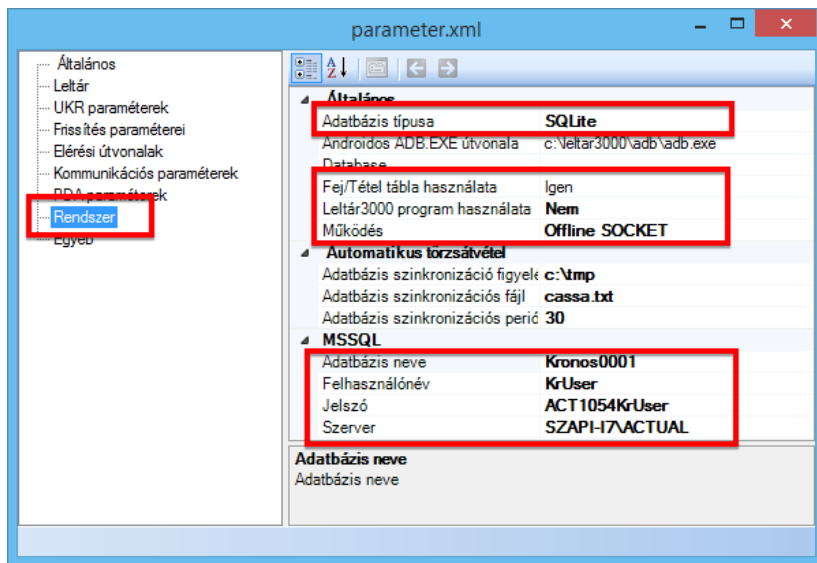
parameter.xml

Általános
Leltár
UKR paraméterek
Frissítés paraméterei
Elérési útvonalak
Kommunikációs paraméterek
PDA paraméterek
Rendszer
Egyéb

Általános

| | |
|---|---|
| Adatbázis típusa | SQLite |
| Androidos ADB.EXE útvonala | c:\leltar3000\adb\adb.exe |
| Database | |
| Fej/Tétel tábla használata | Igen |
| Leltár3000 program használata | Nem |
| Működés | Offline SOCKET |

Automatikus törzsátvétel

| | |
|---|---|
| Adatbázis szinkronizáció figyele | c:\tmp |
| Adatbázis szinkronizációs fájl | cassa.txt |
| Adatbázis szinkronizációs perió | 30 |

MSSQL

| | |
|---|---|
| Adatbázis neve | Kronos0001 |
| Felhasználónév | KrUser |
| Jelszó | ACT1054KrUser |
| Szerver | SZAPI-I7\ACTUAL |

Adatbázis neve
Adatbázis neve